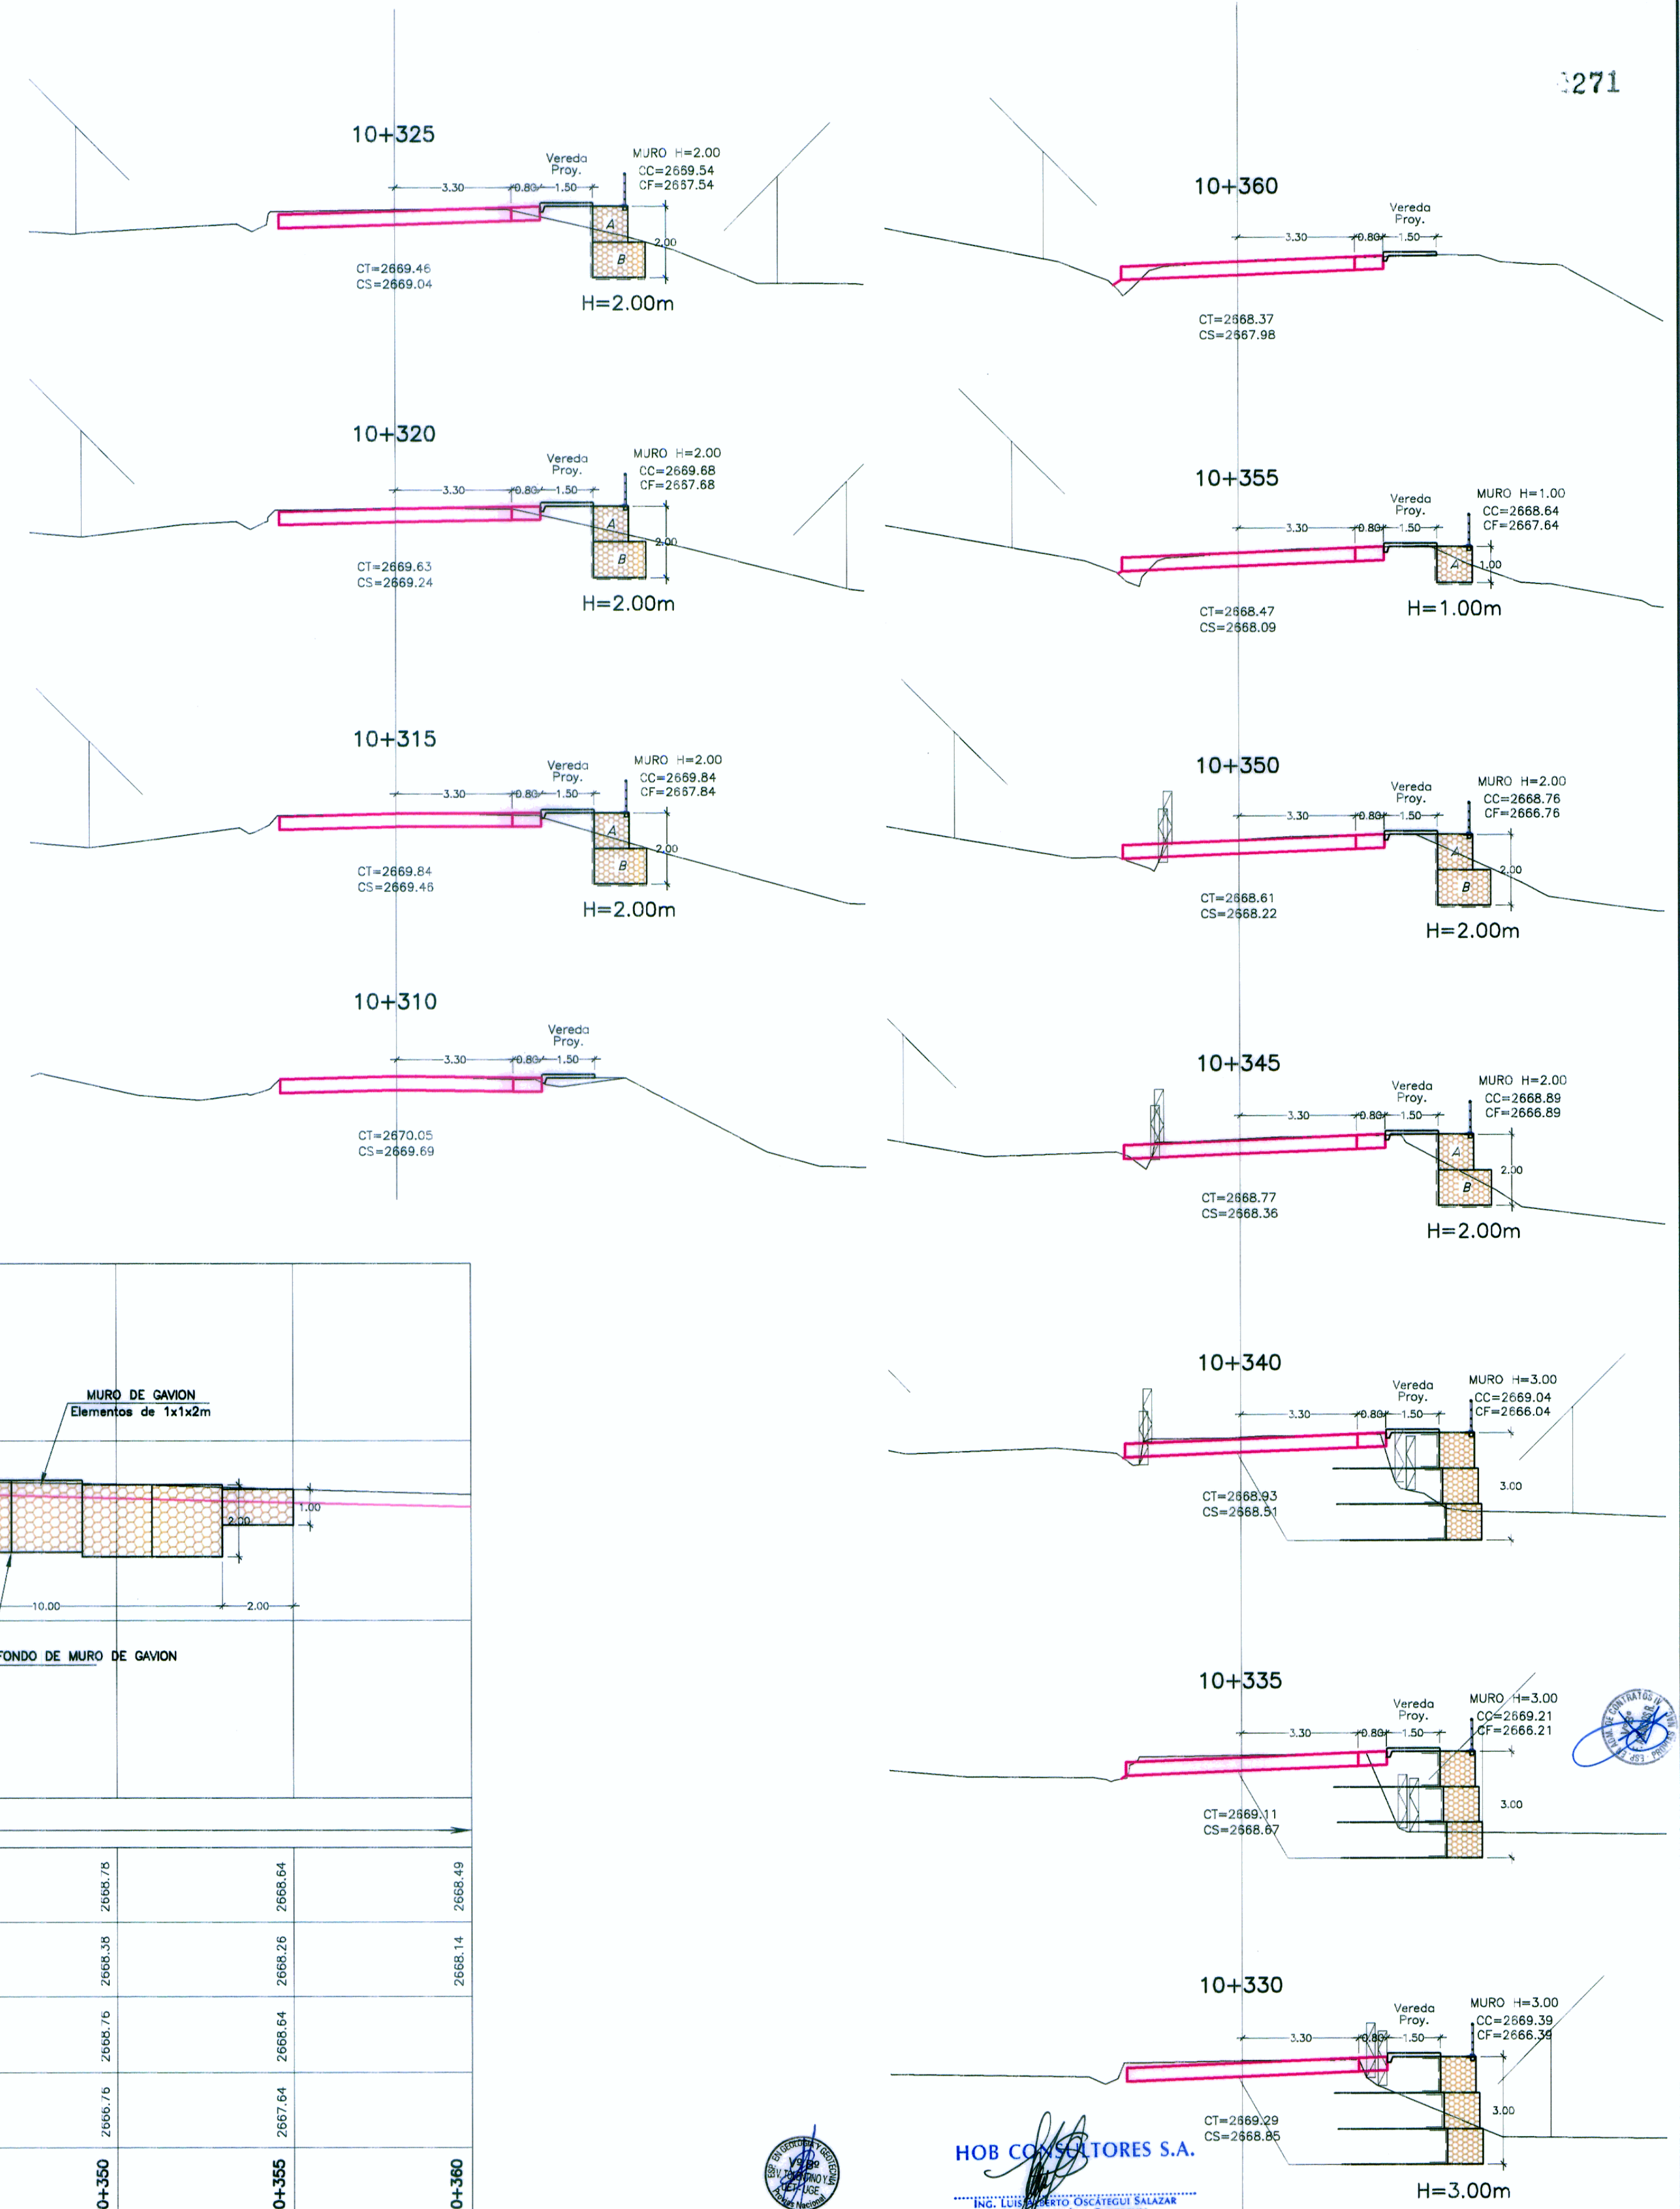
3271

10+325
Vereda Proy.
MURO H=2.00
CC=2669.54
CF=2667.54
3.30 0.80 1.50
A
B
2.00
CT=2669.46
CS=2669.04
H=2.00m

10+320
Vereda Proy.
MURO H=2.00
CC=2669.68
CF=2667.68
3.30 0.80 1.50
A
B
2.00
CT=2669.63
CS=2669.24
H=2.00m

10+315
Vereda Proy.
MURO H=2.00
CC=2669.84
CF=2667.84
3.30 0.80 1.50
A
B
2.00
CT=2669.84
CS=2669.46
H=2.00m

10+310
Vereda Proy.
3.30 0.80 1.50
CT=2670.05
CS=2669.69

10+360
Vereda Proy.
3.30 0.80 1.50
CT=2668.37
CS=2667.98

10+355
Vereda Proy.
MURO H=1.00
CC=2668.64
CF=2667.64
3.30 0.80 1.50
A
1.00
CT=2668.47
CS=2668.09
H=1.00m

10+350
Vereda Proy.
MURO H=2.00
CC=2668.76
CF=2666.76
3.30 0.80 1.50
A
B
2.00
CT=2668.61
CS=2668.22
H=2.00m

10+345
Vereda Proy.
MURO H=2.00
CC=2668.89
CF=2666.89
3.30 0.80 1.50
A
B
2.00
CT=2668.77
CS=2668.36
H=2.00m

10+340
Vereda Proy.
MURO H=3.00
CC=2669.04
CF=2666.04
3.30 0.80 1.50
3.00
CT=2668.93
CS=2668.51

10+335
Vereda Proy.
MURO H=3.00
CC=2669.21
CF=2666.21
3.30 0.80 1.50
3.00
CT=2669.11
CS=2668.67

10+330
Vereda Proy.
MURO H=3.00
CC=2669.39
CF=2666.39
3.30 0.80 1.50
3.00
CT=2669.29
CS=2668.85
H=3.00m

MURO DE GAVION
Elementos de 1x1x2m
1.00
2.00
10.00
2.00
FONDO DE MURO DE GAVION

| 2668.76 | 2668.64 | 2668.49 |
|---|---|---|
| 2668.38 | 2668.26 | 2668.14 |
| 2668.76 | 2668.64 | |
| 2666.76 | 2667.64 | |
| 0+350 | 0+355 | 0+360 |

HOB CONSULTORES S.A.
ING. LUIS ALBERTO OSCATEGUI SALAZAR